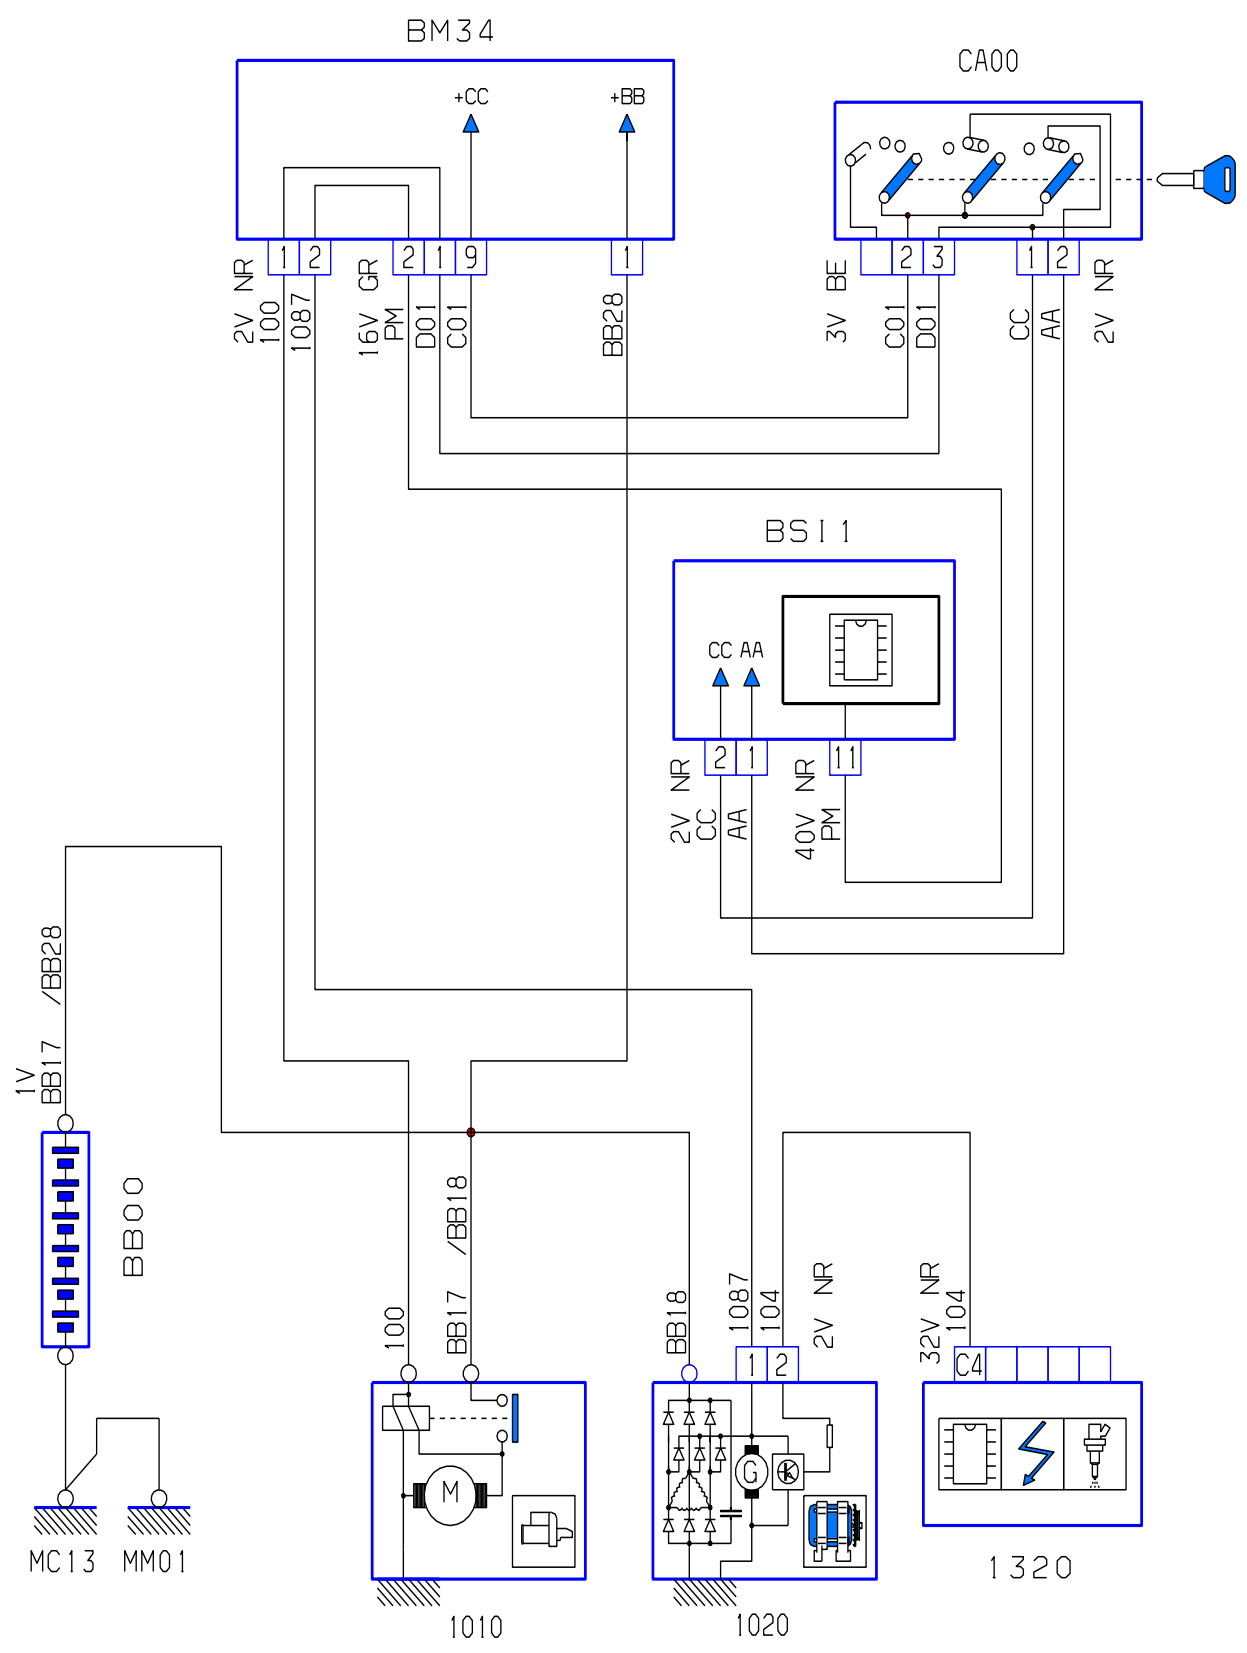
BM34

+CC

+BB

1 2 2 1 9 1

2V NR
100
1087
16V GR
PM
D01
C01
BB28

CA00

2 3 1 2

3V BE
C01
D01
CC
AA
2V NR

BSI1

CC AA

2 1 11

2V NR
CC
AA
40V NR
PM

1V
BB17
/BB28

BB00

100
BB17
/BB18

BB18
1087
104
2V NR

32V NR
104

1 2

C4

M

G

MC13 MM01

1010

1020

1320